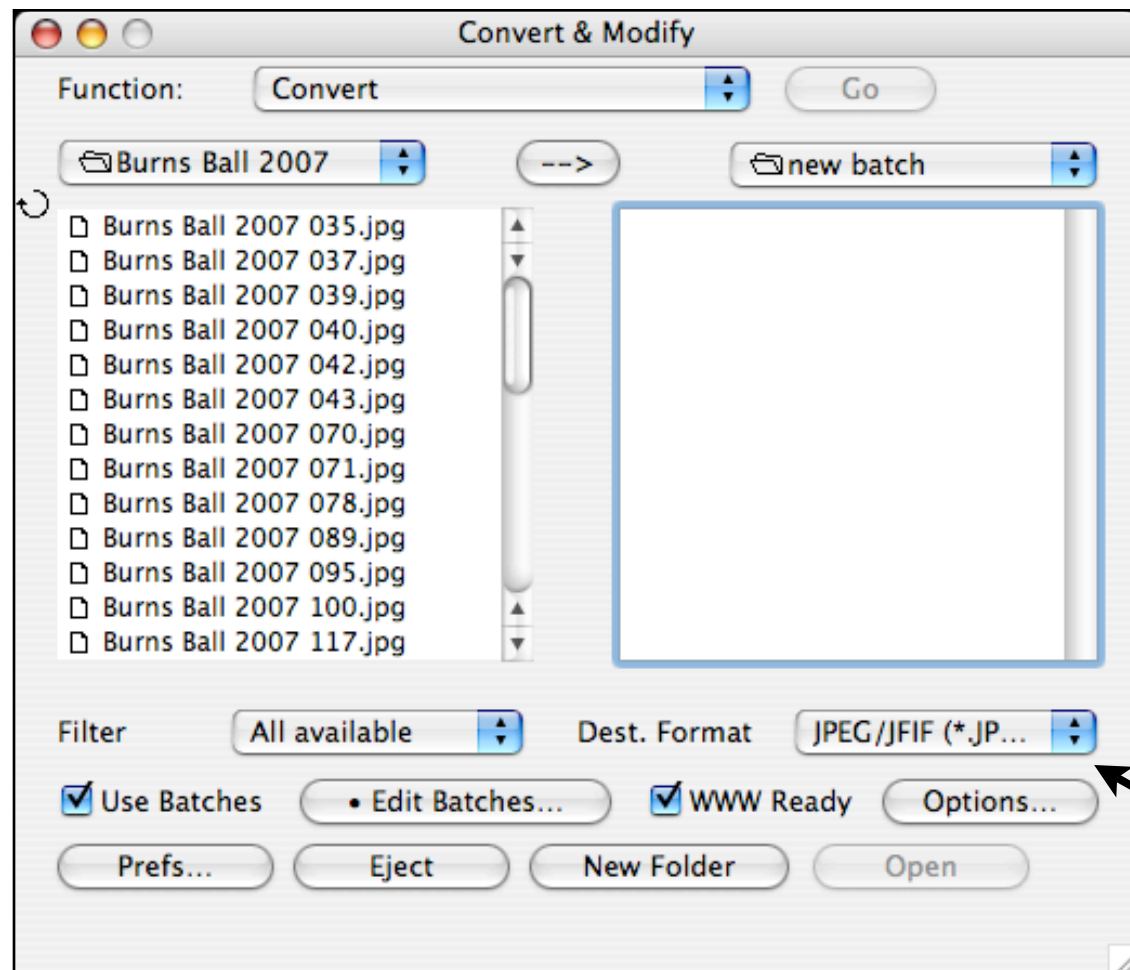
Convert & Modify

Function: Convert

Go

Burns Ball 2007

-->

new batch

Burns Ball 2007 035.jpg
Burns Ball 2007 037.jpg
Burns Ball 2007 039.jpg
Burns Ball 2007 040.jpg
Burns Ball 2007 042.jpg
Burns Ball 2007 043.jpg
Burns Ball 2007 070.jpg
Burns Ball 2007 071.jpg
Burns Ball 2007 078.jpg
Burns Ball 2007 089.jpg
Burns Ball 2007 095.jpg
Burns Ball 2007 100.jpg
Burns Ball 2007 117.jpg

Filter All available

Dest. Format JPEG/JFIF (*.JP...

Use Batches

• Edit Batches...

WWW Ready

Options...

Prefs...

Eject

New Folder

Open